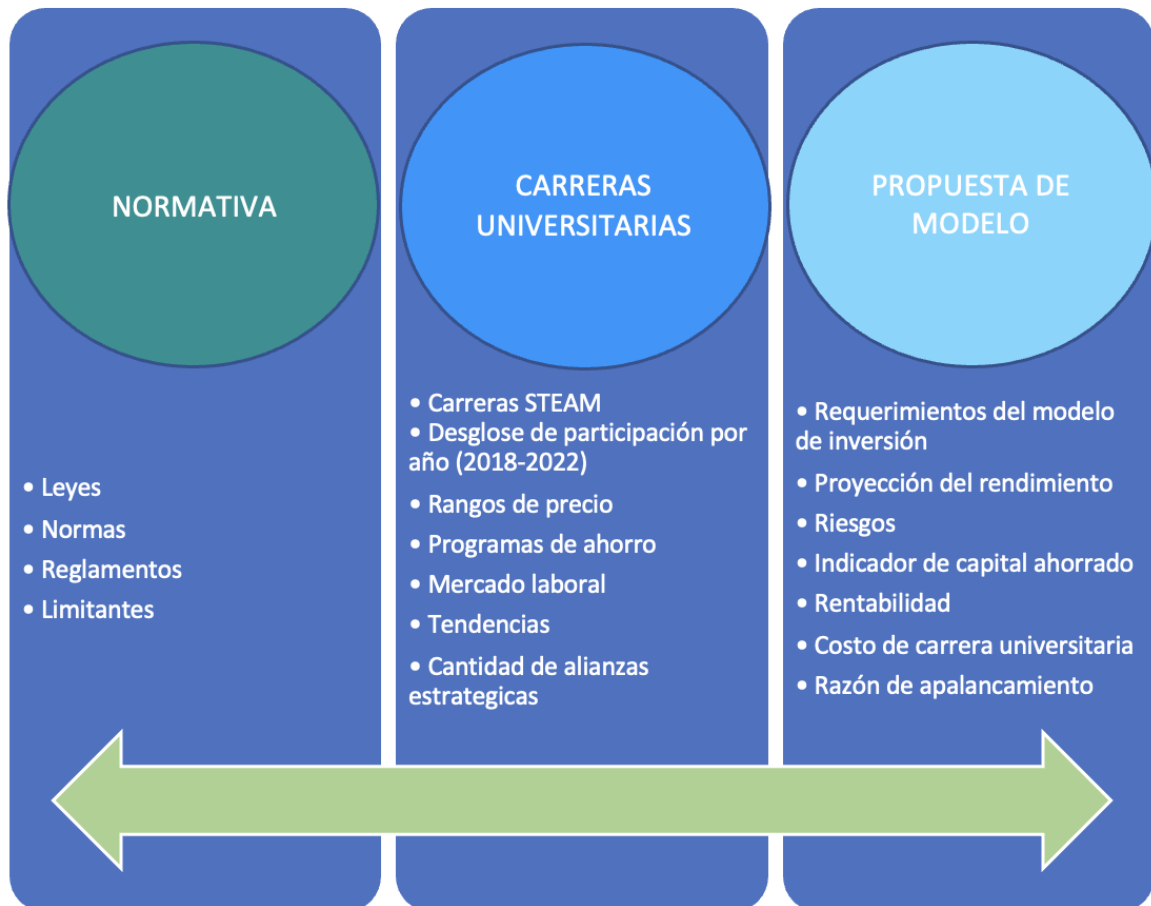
NORMATIVA

• Leyes
• Normas
• Reglamentos
• Limitantes

CARRERAS UNIVERSITARIAS

• Carreras STEAM
• Desglose de participación por año (2018-2022)
• Rangos de precio
• Programas de ahorro
• Mercado laboral
• Tendencias
• Cantidad de alianzas estrategicas

PROPUESTA DE MODELO

• Requerimientos del modelo de inversión
• Proyección del rendimiento
• Riesgos
• Indicador de capital ahorrado
• Rentabilidad
• Costo de carrera universitaria
• Razón de apalancamiento